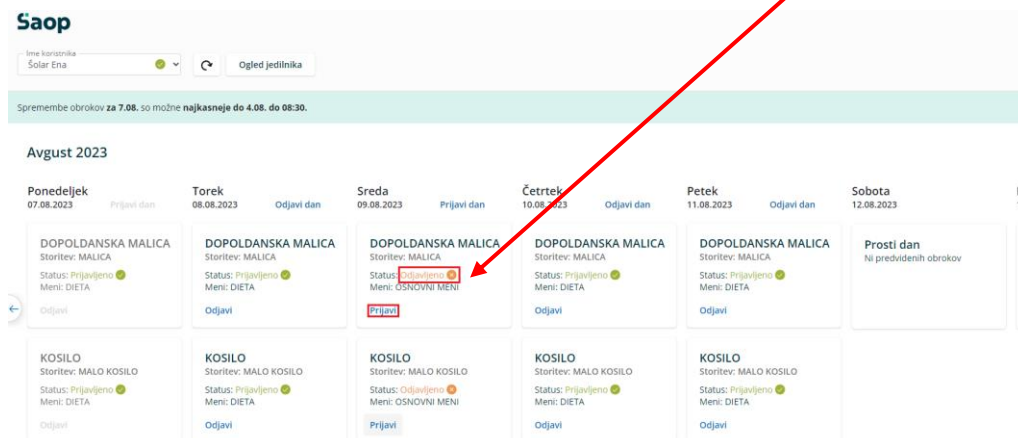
Saop

Ime koristnika
Šolar Ena

Ogled jedilnika

Spremembe obrokov za 7.08. so možne najkasneje do 4.08. do 08:30.

Avgust 2023

Ponedeljek
07.08.2023
Prijavi dan

DOPOLDANSKA MALICA
Storitev: MALICA
Status: Prijavljeno
Meni: DIETA
Odjavi

KOSILO
Storitev: MALO KOSILO
Status: Prijavljeno
Meni: DIETA
Odjavi

Torek
08.08.2023
Odjavi dan

DOPOLDANSKA MALICA
Storitev: MALICA
Status: Prijavljeno
Meni: DIETA
Odjavi

KOSILO
Storitev: MALO KOSILO
Status: Prijavljeno
Meni: DIETA
Odjavi

Sreda
09.08.2023
Prijavi dan

DOPOLDANSKA MALICA
Storitev: MALICA
Status: Odjavljeno
Meni: OSNOVNI MENI
Prijavi

KOSILO
Storitev: MALO KOSILO
Status: Odjavljeno
Meni: OSNOVNI MENI
Prijavi

Četrtek
10.08.2023
Odjavi dan

DOPOLDANSKA MALICA
Storitev: MALICA
Status: Prijavljeno
Meni: DIETA
Odjavi

KOSILO
Storitev: MALO KOSILO
Status: Prijavljeno
Meni: DIETA
Odjavi

Petek
11.08.2023
Odjavi dan

DOPOLDANSKA MALICA
Storitev: MALICA
Status: Prijavljeno
Meni: DIETA
Odjavi

KOSILO
Storitev: MALO KOSILO
Status: Prijavljeno
Meni: DIETA
Odjavi

Sobota
12.08.2023

Prosti dan
Ni predvidenih obrokov